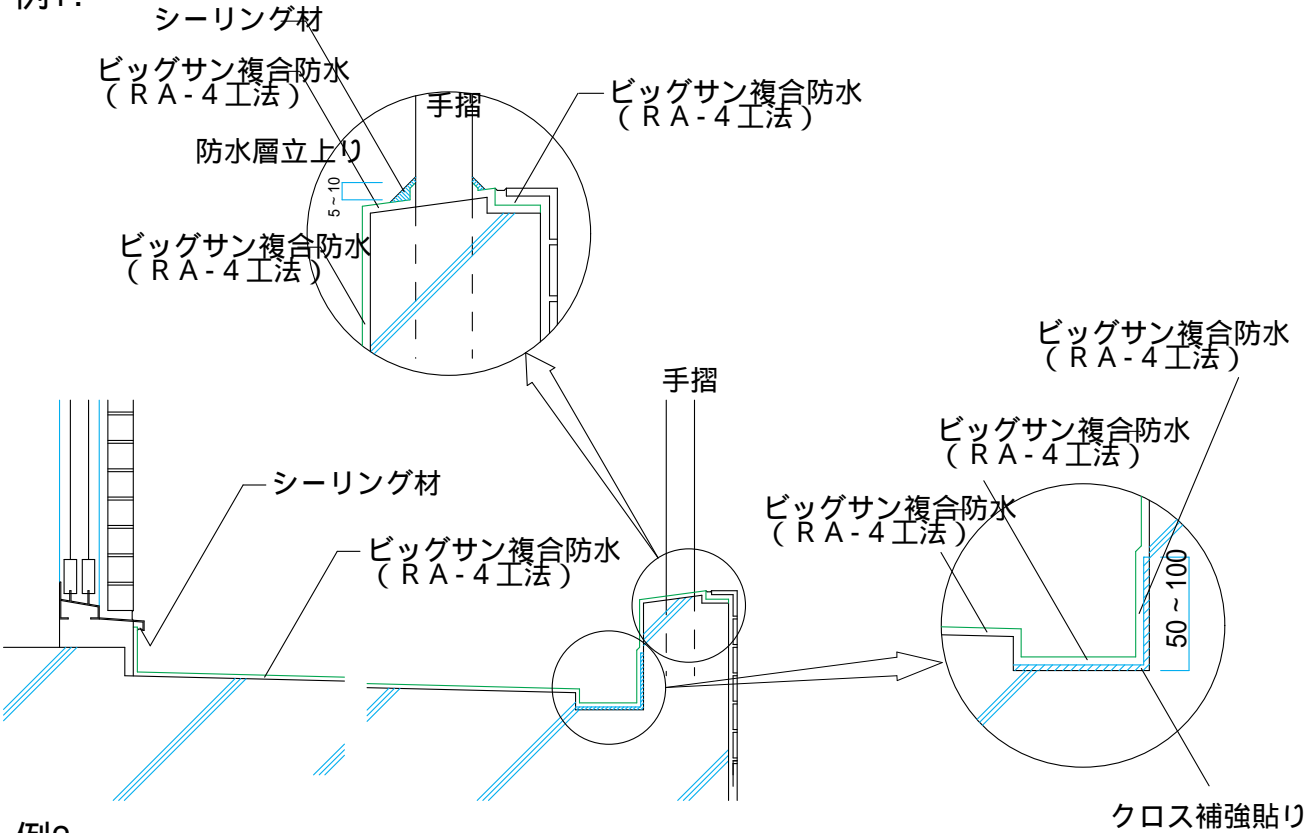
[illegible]
シーリング材
ビッグサン複合防水
（ＲＡ-４工法）
手摺
ビッグサン複合防水
（ＲＡ-４工法）
防水層立上り
5～10
ビッグサン複合防水
（ＲＡ-４工法）
手摺
ビッグサン複合防水
（ＲＡ-４工法）
ビッグサン複合防水
（ＲＡ-４工法）
シーリング材
ビッグサン複合防水
（ＲＡ-４工法）
ビッグサン複合防水
（ＲＡ-４工法）
50～100
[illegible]
クロス補強貼り